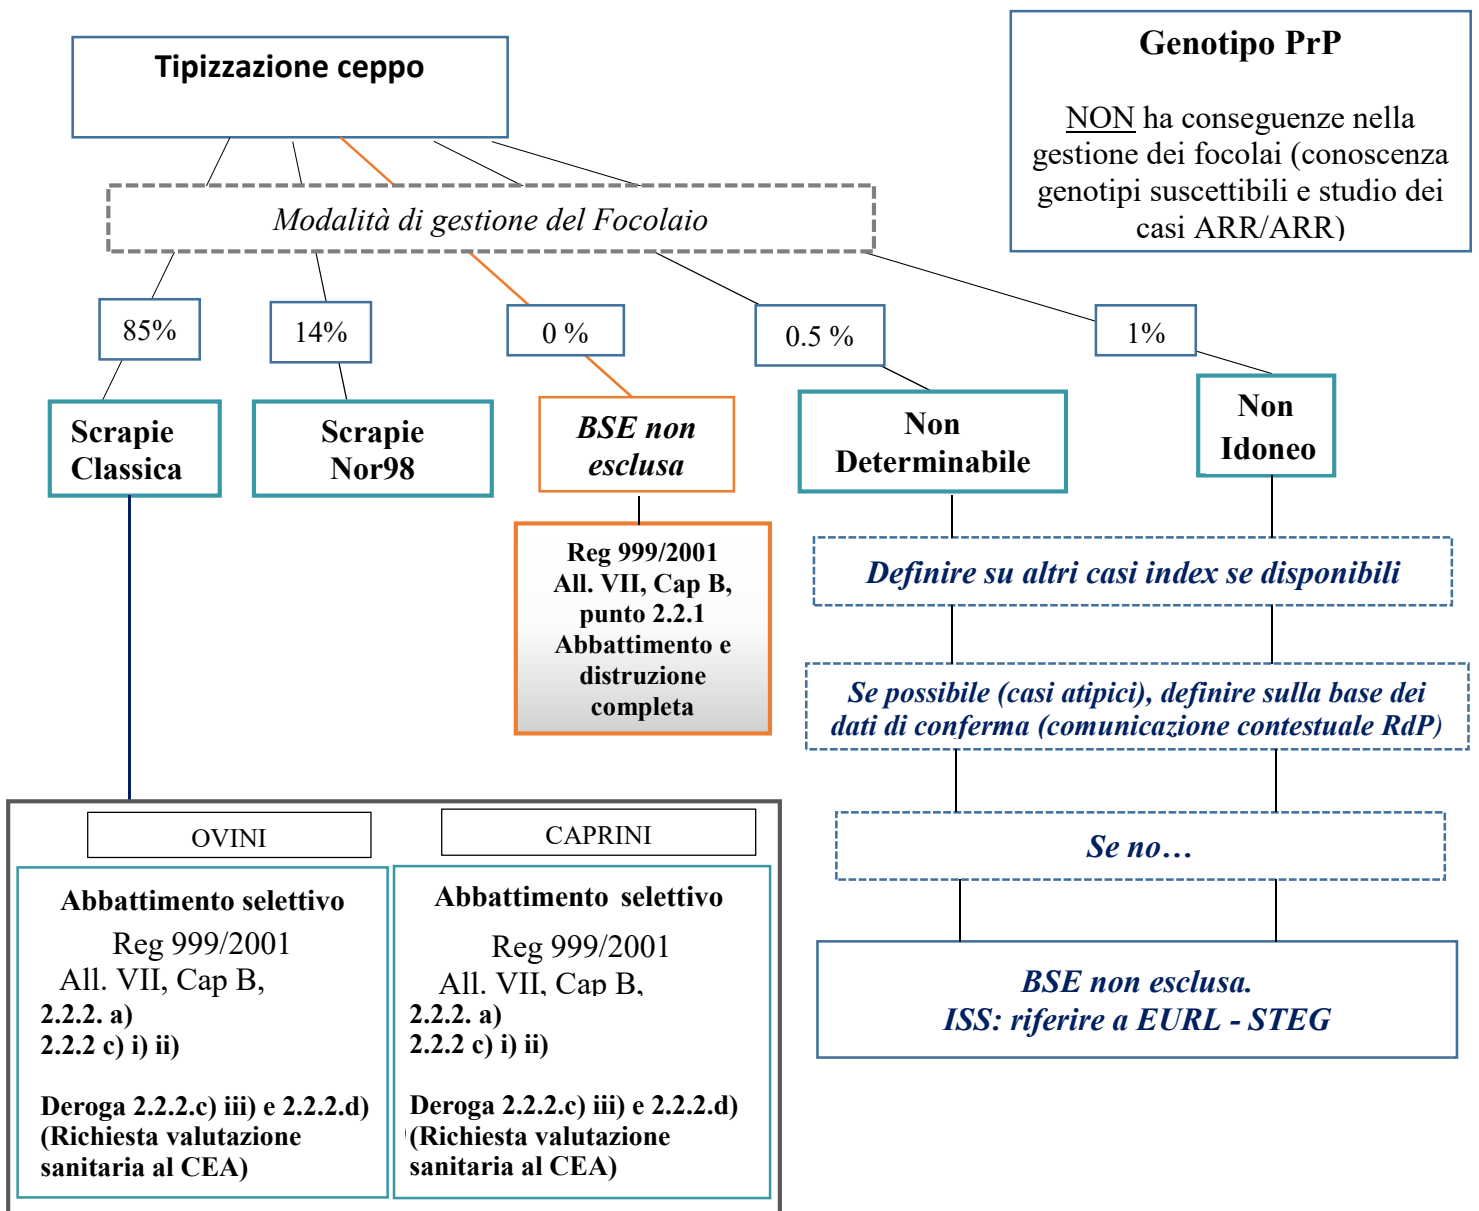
Tipizzazione ceppo

Genotipo PrP

NON ha conseguenze nella gestione dei focolai (conoscenza genotipi suscettibili e studio dei casi ARR/ARR)

Modalità di gestione del Focolaio

85%

14%

0 %

0.5 %

1%

Scrapie Classica

Scrapie Nor98

BSE non esclusa

Non Determinabile

Non Idoneo

Reg 999/2001 All. VII, Cap B, punto 2.2.1 Abbattimento e distruzione completa

Definire su altri casi index se disponibili

Se possibile (casi atipici), definire sulla base dei dati di conferma (comunicazione contestuale RdP)

Se no…

BSE non esclusa. ISS: riferire a EURL - STEG

OVINI

CAPRINI

Abbattimento selettivo
Reg 999/2001
All. VII, Cap B,
2.2.2. a)
2.2.2 c) i) ii)

Deroga 2.2.2.c) iii) e 2.2.2.d) (Richiesta valutazione sanitaria al CEA)

Abbattimento selettivo
Reg 999/2001
All. VII, Cap B,
2.2.2. a)
2.2.2 c) i) ii)

Deroga 2.2.2.c) iii) e 2.2.2.d) (Richiesta valutazione sanitaria al CEA)